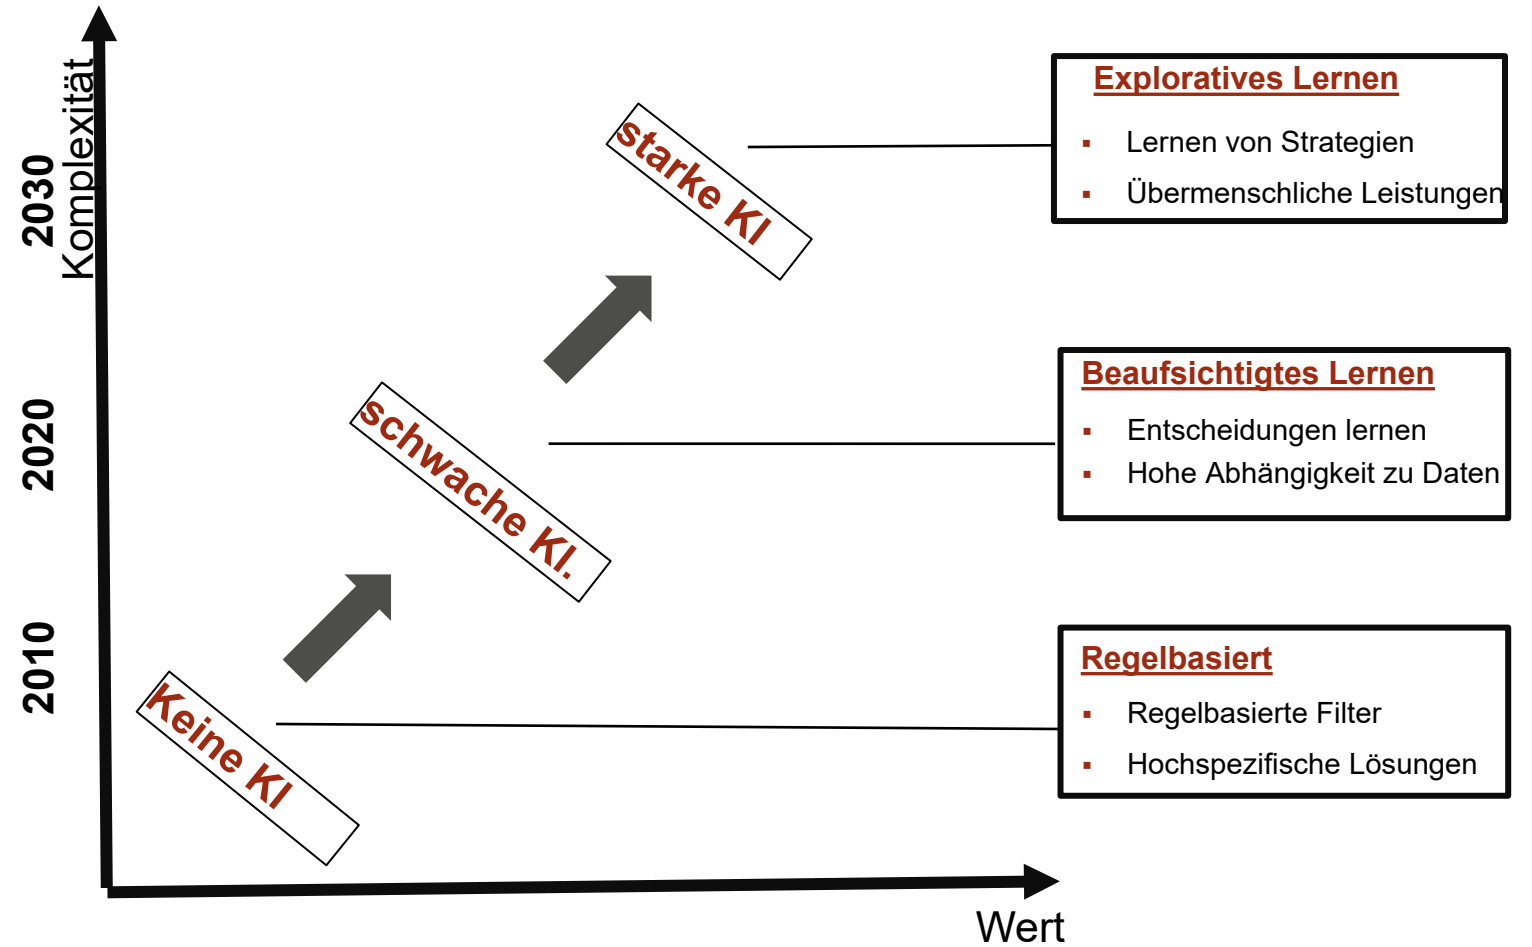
Komplexität

2030

2020

2010

starke KI

schwache KI.

Keine KI

Exploratives Lernen

- Lernen von Strategien
- Übermenschliche Leistungen

Beaufsichtigtes Lernen

- Entscheidungen lernen
- Hohe Abhängigkeit zu Daten

Regelbasiert

- Regelbasierte Filter
- Hochspezifische Lösungen

Wert